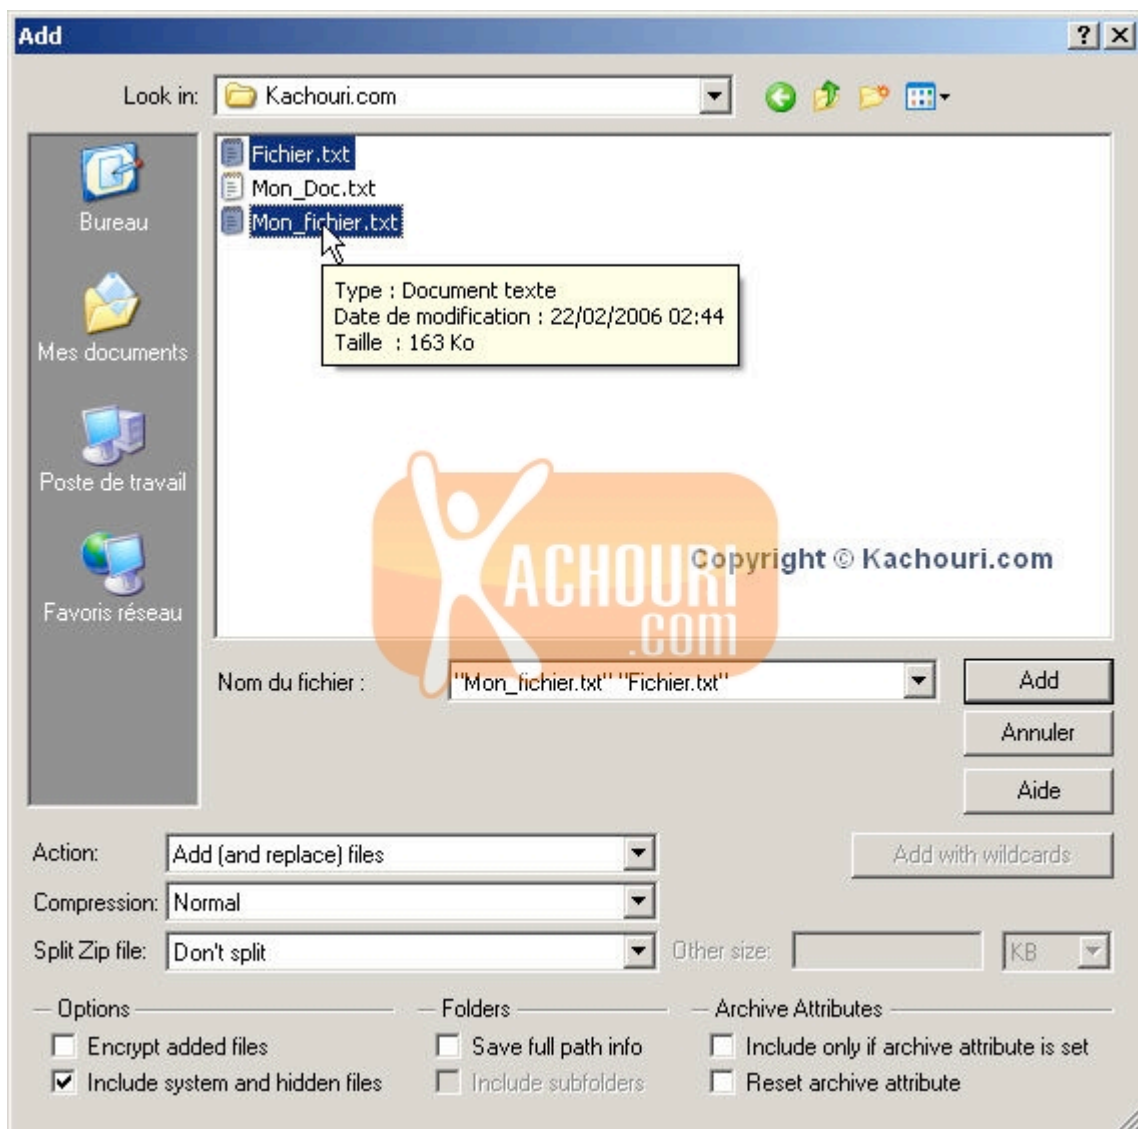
Add

? X

Look in: Kachouri.com

Bureau

Mes documents

Poste de travail

Favoris réseau

Fichier.txt
Mon_Doc.txt
Mon_fichier.txt

Type : Document texte
Date de modification : 22/02/2006 02:44
Taille : 163 Ko

KACHOURI .COM

Copyright © Kachouri.com

Nom du fichier : "Mon_fichier.txt" "Fichier.txt"

Add

Annuler

Aide

Action: Add (and replace) files

Add with wildcards

Compression: Normal

Split Zip file: Don't split

Other size:

KB

Options

Encrypt added files

Include system and hidden files

Folders

Save full path info

Include subfolders

Archive Attributes

Include only if archive attribute is set

Reset archive attribute